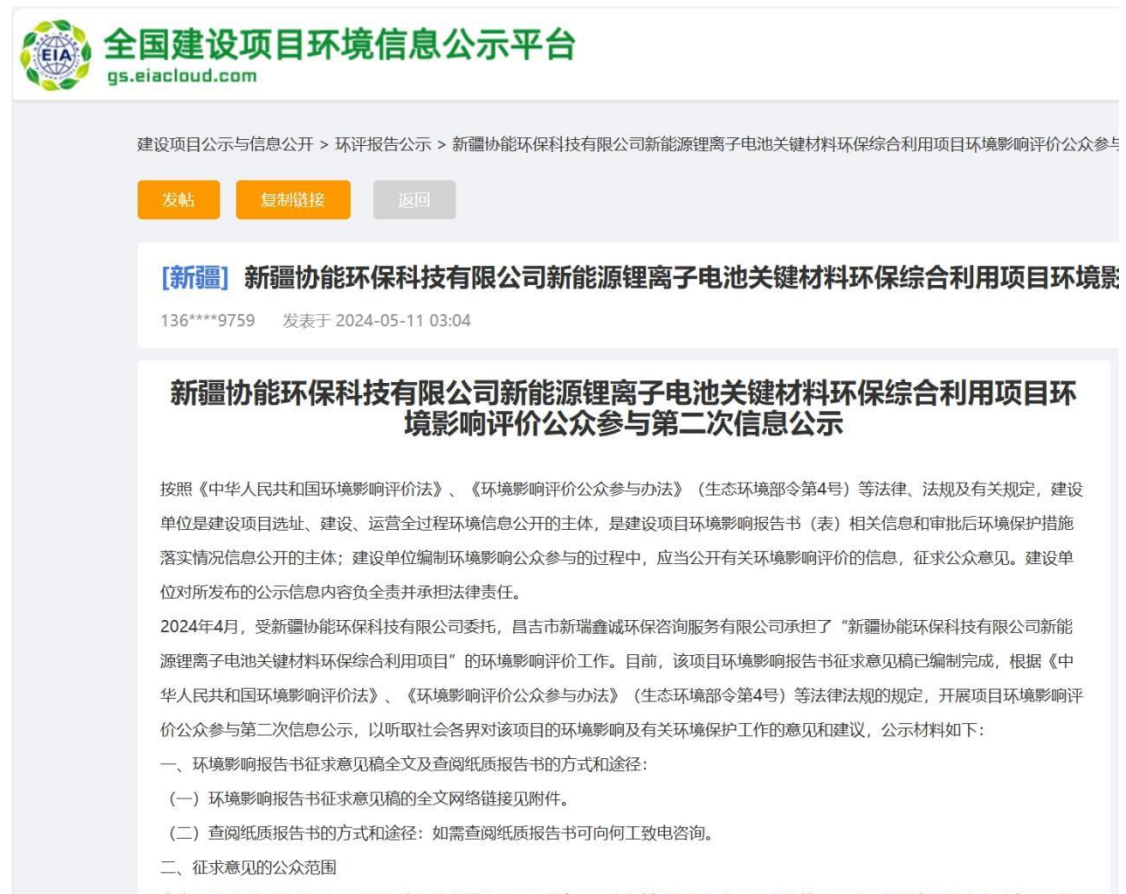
EIA
全国建设项目环境信息公示平台
gs.eiacloud.com

建设项目公示与信息公开 > 环评报告公示 > 新疆协能环保科技有限公司新能源锂离子电池关键材料环保综合利用项目环境影响评价公众参与

发帖 复制链接 返回

[新疆] 新疆协能环保科技有限公司新能源锂离子电池关键材料环保综合利用项目环境影

136****9759 发表于 2024-05-11 03:04

新疆协能环保科技有限公司新能源锂离子电池关键材料环保综合利用项目环境影响评价公众参与第二次信息公示

按照《中华人民共和国环境影响评价法》、《环境影响评价公众参与办法》（生态环境部令第4号）等法律、法规及有关规定，建设单位是建设项目选址、建设、运营全过程环境信息公开的主体，是建设项目环境影响报告书（表）相关信息和审批后环境保护措施落实情况信息公开的主体；建设单位编制环境影响公众参与的过程中，应当公开有关环境影响评价的信息，征求公众意见。建设单位对所发布的公示信息内容负全责并承担法律责任。
2024年4月，受新疆协能环保科技有限公司委托，昌吉市新瑞鑫诚环保咨询服务有限公司承担了“新疆协能环保科技有限公司新能源锂离子电池关键材料环保综合利用项目”的环境影响评价工作。目前，该项目环境影响报告书征求意见稿已编制完成，根据《中华人民共和国环境影响评价法》、《环境影响评价公众参与办法》（生态环境部令第4号）等法律法规的规定，开展项目环境影响评价公众参与第二次信息公示，以听取社会各界对该项目的环境影响及有关环境保护工作的意见和建议，公示材料如下：
一、环境影响报告书征求意见稿全文及查阅纸质报告书的方式和途径：
（一）环境影响报告书征求意见稿的全文网络链接见附件。
（二）查阅纸质报告书的方式和途径：如需查阅纸质报告书可向何工致电咨询。
二、征求意见的公众范围